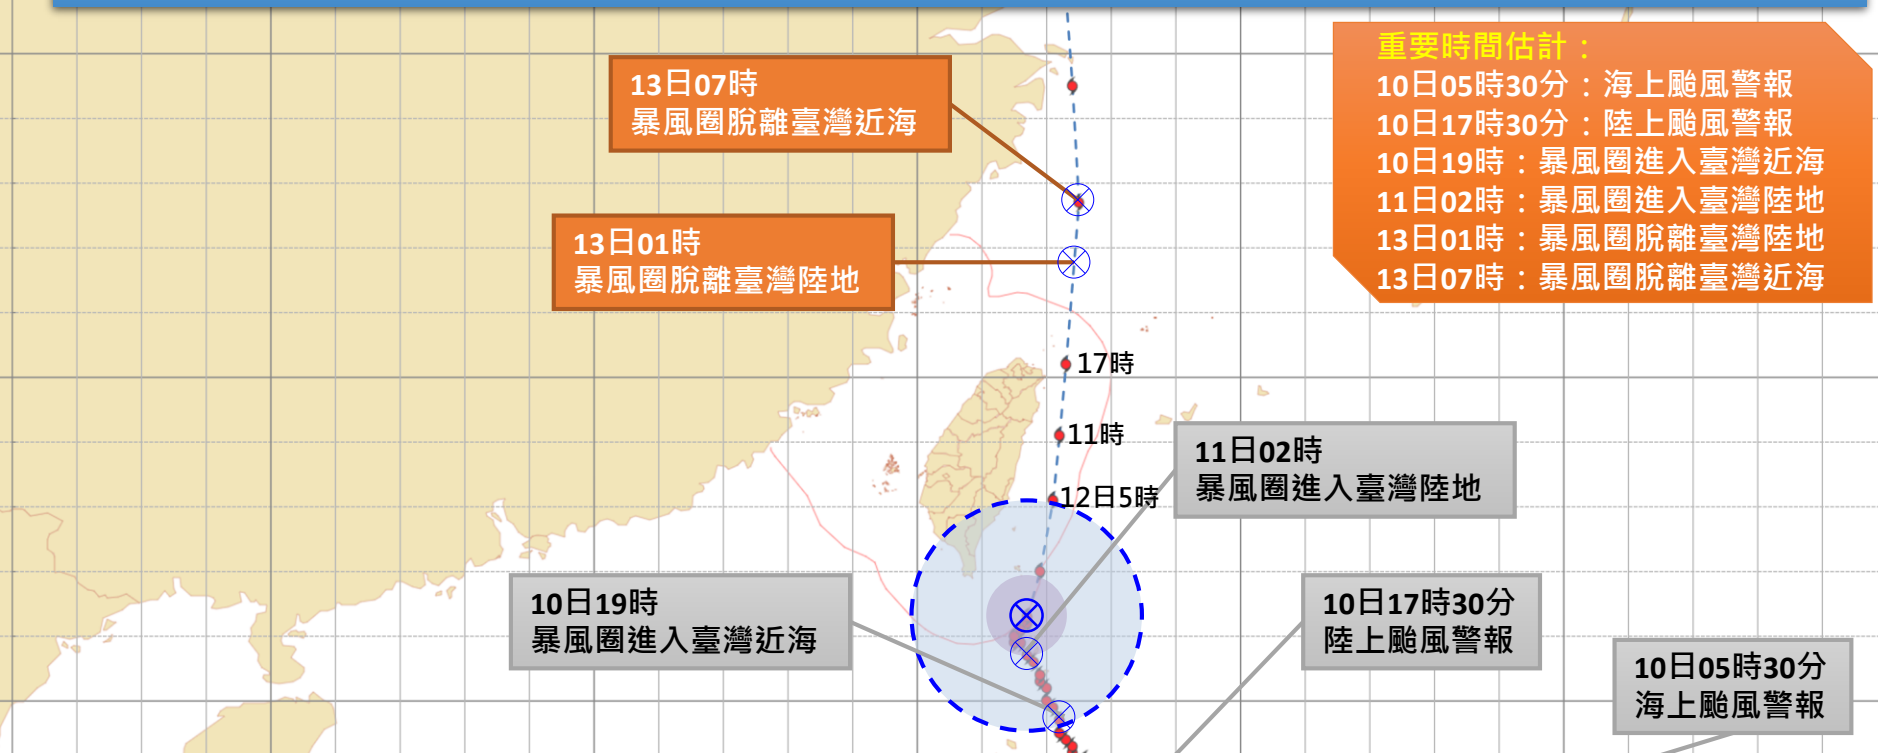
13日07時
暴風圈脫離臺灣近海

13日01時
暴風圈脫離臺灣陸地

重要時間估計：
10日05時30分：海上颱風警報
10日17時30分：陸上颱風警報
10日19時：暴風圈進入臺灣近海
11日02時：暴風圈進入臺灣陸地
13日01時：暴風圈脫離臺灣陸地
13日07時：暴風圈脫離臺灣近海

17時

11時

12日5時

11日02時
暴風圈進入臺灣陸地

10日19時
暴風圈進入臺灣近海

10日17時30分
陸上颱風警報

10日05時30分
海上颱風警報